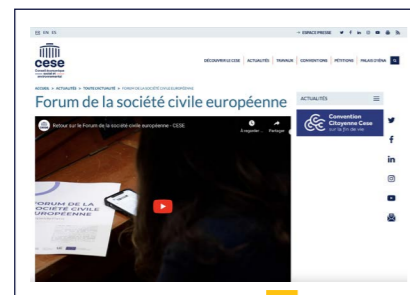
FR EN ES

→ ESPACE PRESSE

cese
Conseil économique social et environnemental

DÉCOUVRIR LE CESE ACTUALITÉS TRAVAUX CONVENTIONS PÉTITIONS PALAIS D'IÉNA

ACCUEIL > ACTUALITÉS > TOUTE L'ACTUALITÉ > FORUM DE LA SOCIÉTÉ CIVILE EUROPÉENNE

Forum de la société civile européenne

ACTUALITÉS

Convention Citoyenne Cese sur la fin de vie

Retour sur le Forum de la société civile européenne - CESE

À regarder ... Partager

FORUM DE LA SOCIÉTÉ CIVILE EUROPÉENNE